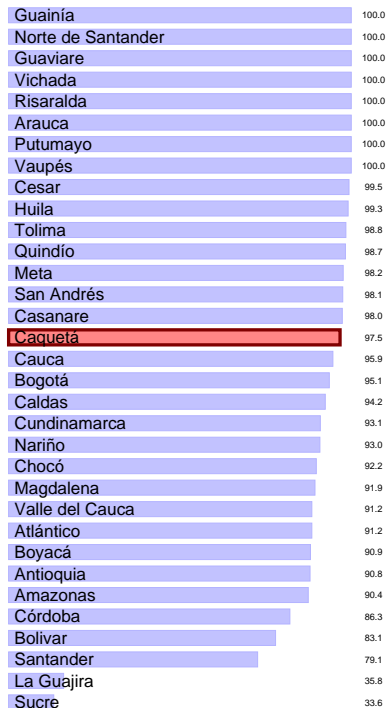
| | |
|---|---|
| Guainía | 100.0 |
| Norte de Santander | 100.0 |
| Guaviare | 100.0 |
| Vichada | 100.0 |
| Risaralda | 100.0 |
| Arauca | 100.0 |
| Putumayo | 100.0 |
| Vaupés | 100.0 |
| Cesar | 99.5 |
| Huila | 99.3 |
| Tolima | 98.8 |
| Quindío | 98.7 |
| Meta | 98.2 |
| San Andrés | 98.1 |
| Casanare | 98.0 |
| Caquetá | 97.5 |
| Cauca | 95.9 |
| Bogotá | 95.1 |
| Caldas | 94.2 |
| Cundinamarca | 93.1 |
| Nariño | 93.0 |
| Chocó | 92.2 |
| Magdalena | 91.9 |
| Valle del Cauca | 91.2 |
| Atlántico | 91.2 |
| Boyacá | 90.9 |
| Antioquia | 90.8 |
| Amazonas | 90.4 |
| Córdoba | 86.3 |
| Bolivar | 83.1 |
| Santander | 79.1 |
| La Guajira | 35.8 |
| Sucre | 33.6 |